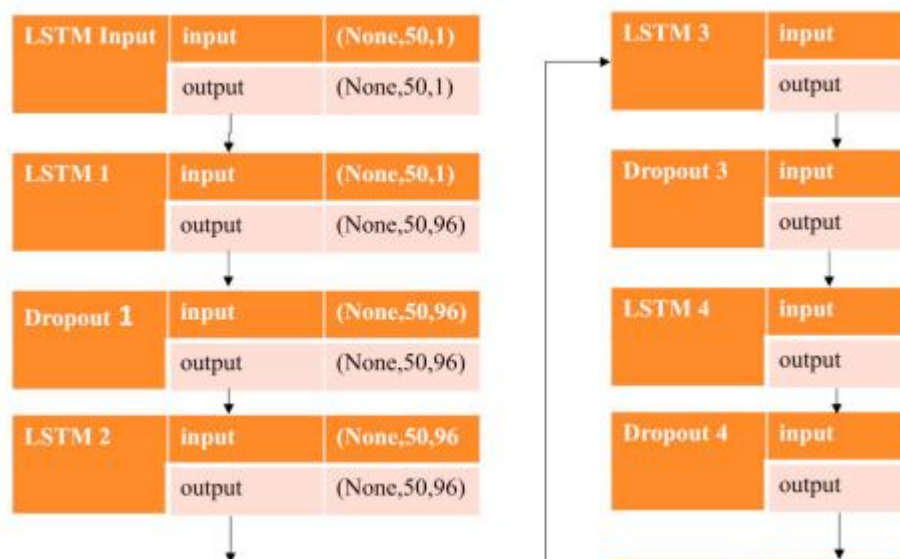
LSTM Input | input | (None,50,1)
output | (None,50,1)

LSTM 1 | input | (None,50,1)
output | (None,50,96)

Dropout 1 | input | (None,50,96)
output | (None,50,96)

LSTM 2 | input | (None,50,96
output | (None,50,96)

LSTM 3 | input
output

Dropout 3 | input
output

LSTM 4 | input
output

Dropout 4 | input
output